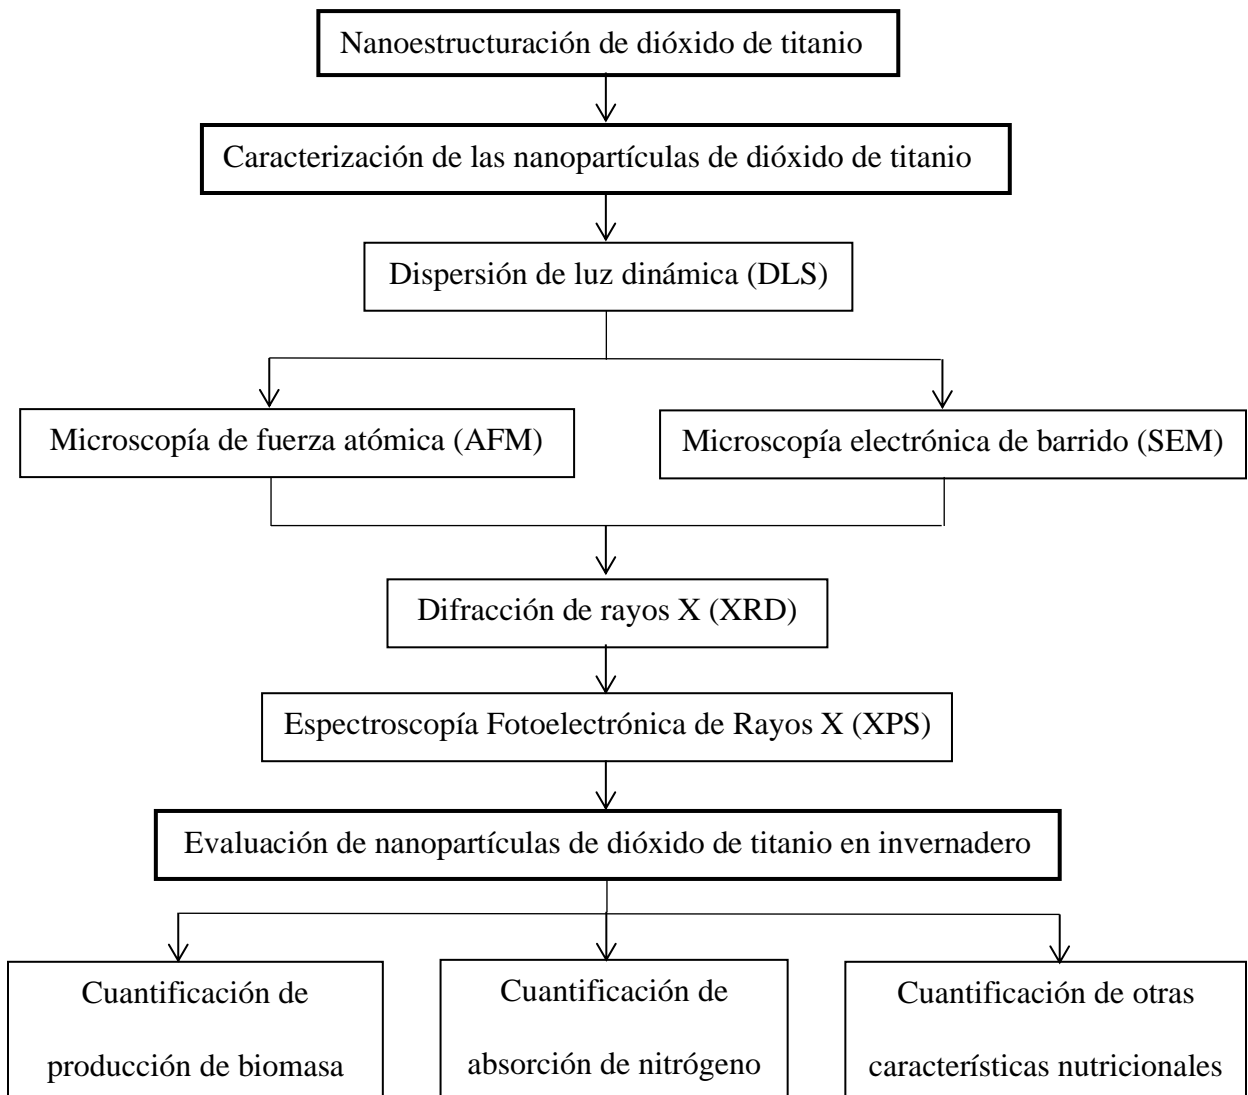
Nanoestructuración de dióxido de titanio

Caracterización de las nanopartículas de dióxido de titanio

Dispersión de luz dinámica (DLS)

Microscopía de fuerza atómica (AFM)

Microscopía electrónica de barrido (SEM)

Difracción de rayos X (XRD)

Espectroscopía Fotoelectrónica de Rayos X (XPS)

Evaluación de nanopartículas de dióxido de titanio en invernadero

Cuantificación de producción de biomasa

Cuantificación de absorción de nitrógeno

Cuantificación de otras características nutricionales